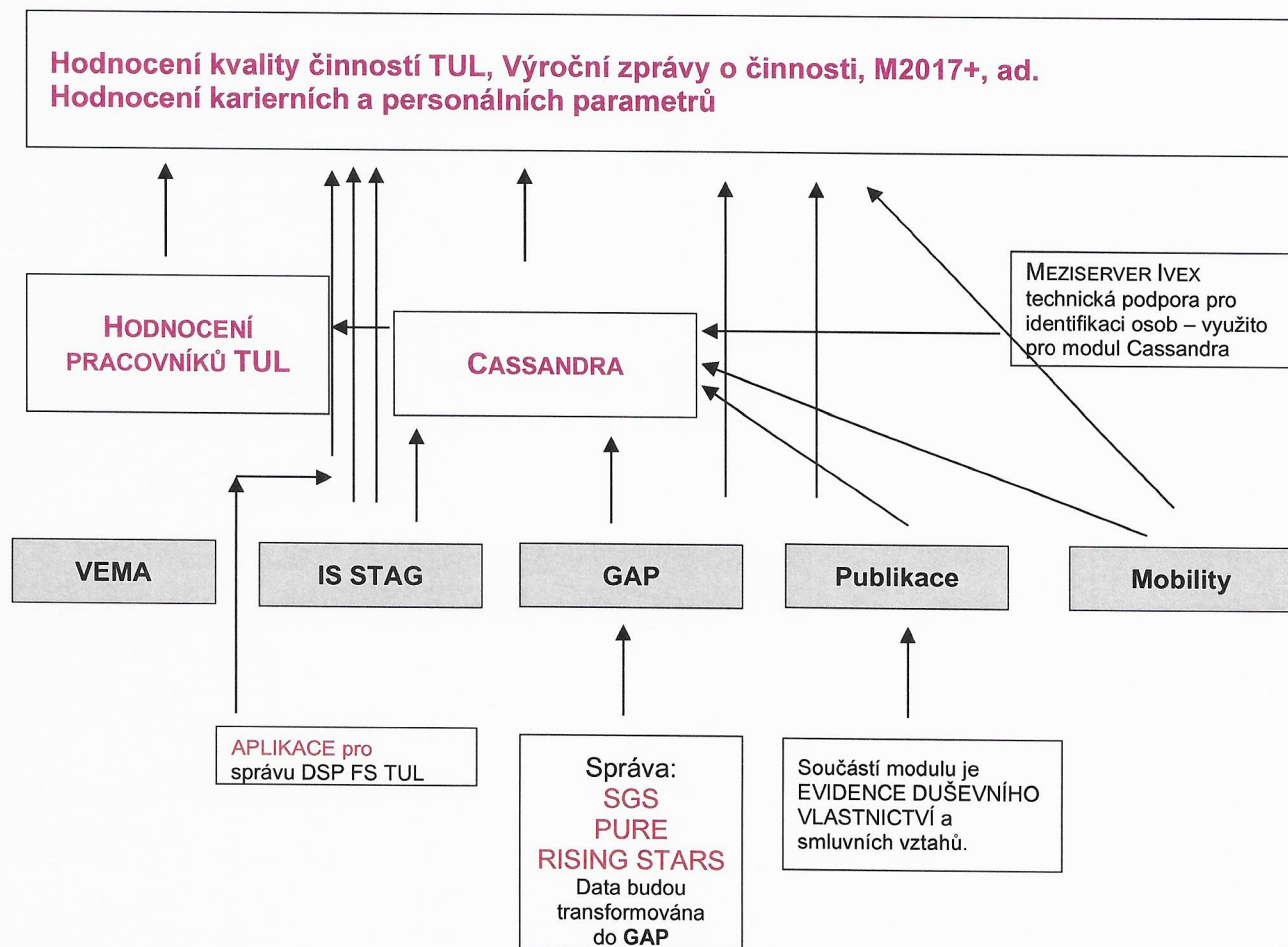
Hodnocení kvality činností TUL, Výroční zprávy o činnosti, M2017+, ad.
Hodnocení karierních a personálních parametrů

HODNOCENÍ PRACOVNÍKŮ TUL

CASSANDRA

MEZISERVER IVEX technická podpora pro identifikaci osob – využito pro modul Cassandra

VEMA

IS STAG

GAP

Publikace

Mobility

APLIKACE pro správu DSP FS TUL

Správa:
SGS
PURE
RISING STARS
Data budou transformována do GAP

Součástí modulu je EVIDENCE DUŠEVNÍHO VLASTNICTVÍ a smluvních vztahů.